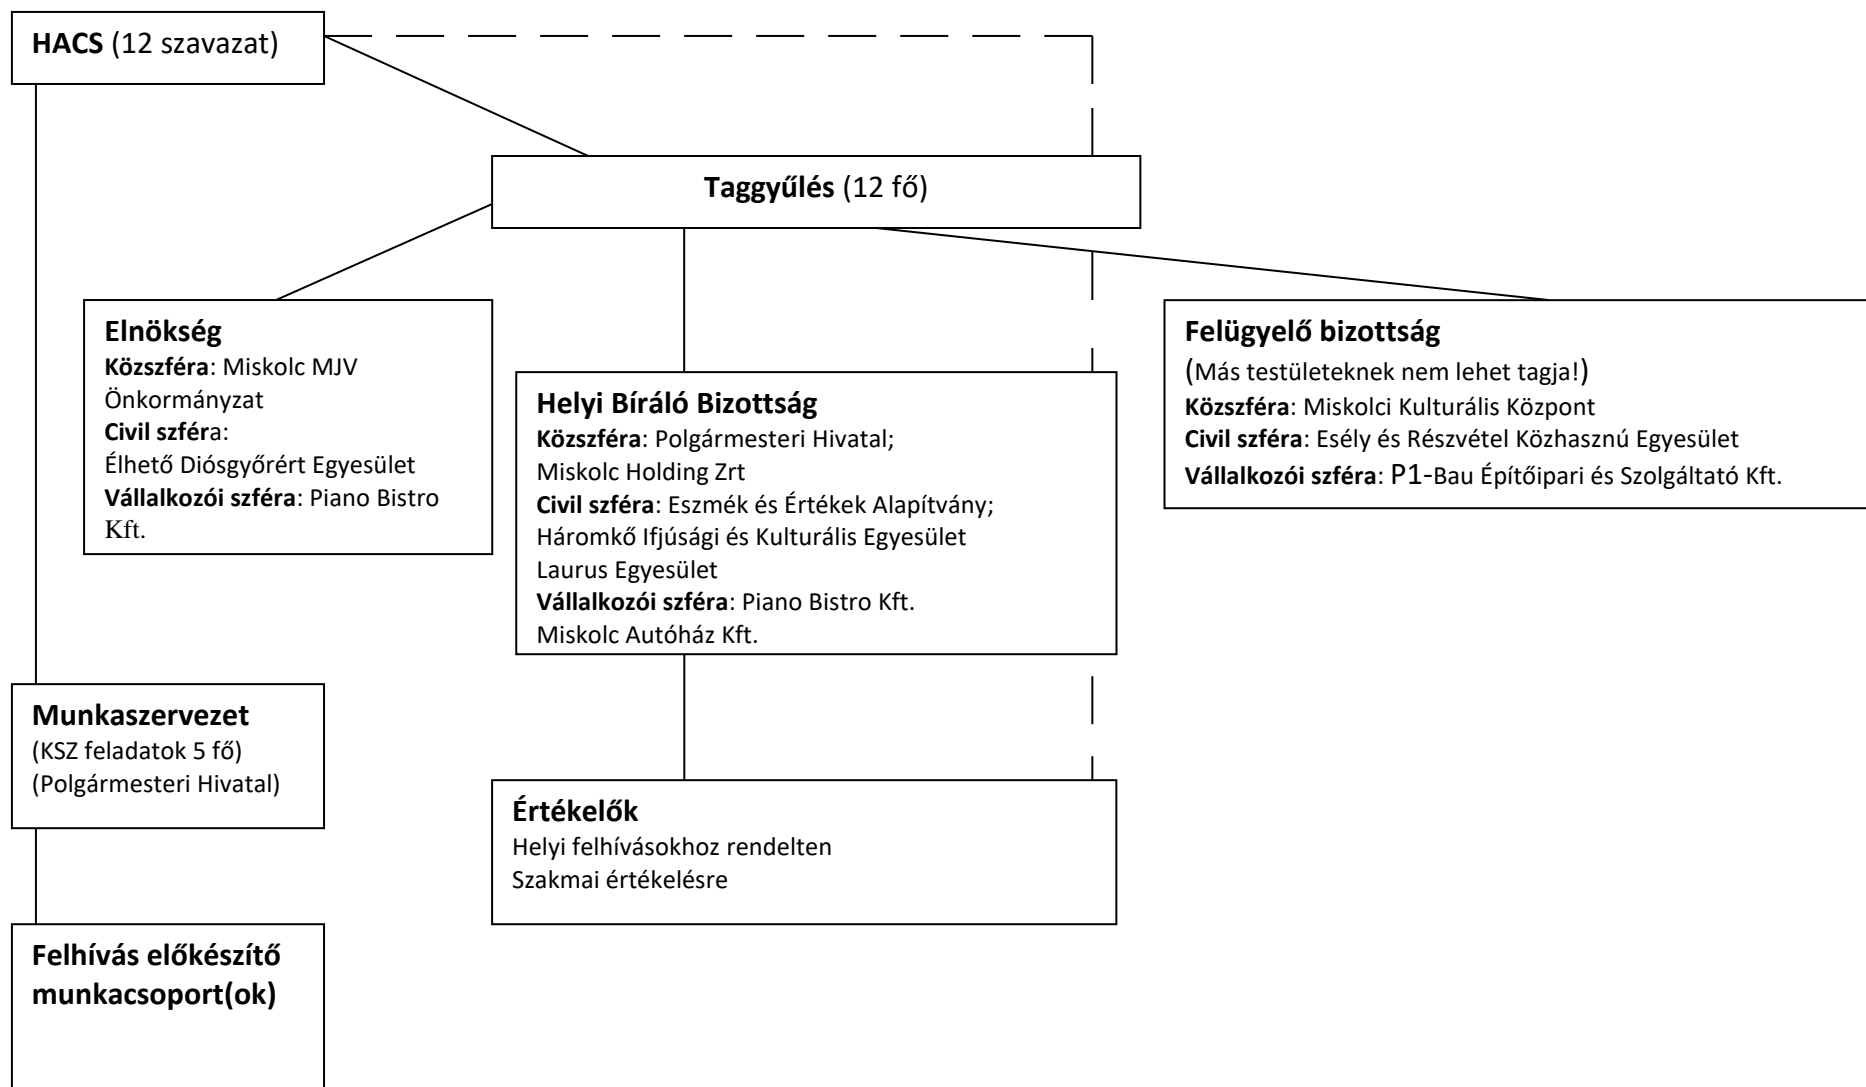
HACS (12 szavazat)

Taggyűlés (12 fő)

Elnökség
Közszféra: Miskolc MJV Önkormányzat
Civil szféra:
Élhető Diósgyőrért Egyesület
Vállalkozói szféra: Piano Bistro Kft.

Helyi Bíráló Bizottság
Közszféra: Polgármesteri Hivatal;
Miskolc Holding Zrt
Civil szféra: Eszmék és Értékek Alapítvány;
Háromkő Ifjúsági és Kulturális Egyesület
Laurus Egyesület
Vállalkozói szféra: Piano Bistro Kft.
Miskolc Autóház Kft.

Felügyelő bizottság
(Más testületeknek nem lehet tagja!)
Közszféra: Miskolci Kulturális Központ
Civil szféra: Esély és Részvétel Közhasznú Egyesület
Vállalkozói szféra: P1-Bau Építőipari és Szolgáltató Kft.

Munkaszervezet
(KSZ feladatok 5 fő)
(Polgármesteri Hivatal)

Értékelők
Helyi felhívásokhoz rendelten
Szakmai értékelésre

Felhívás előkészítő munkacsoport(ok)